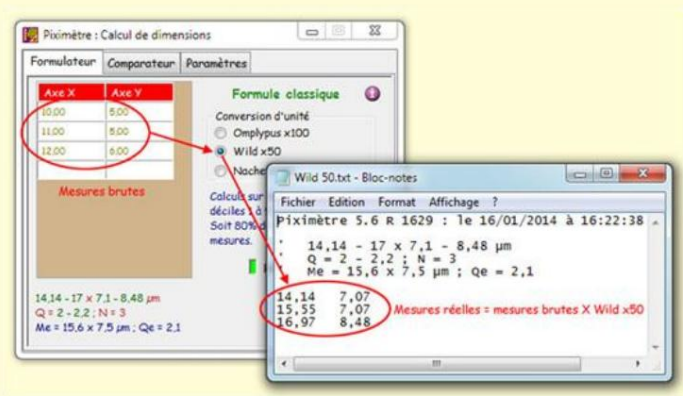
Piximètre : Calcul de dimensions

Formulateur | Comparateur | Paramètres

| Axe X | Axe Y |
|---|---|
| 10,00 | 5,00 |
| 11,00 | 5,00 |
| 12,00 | 6,00 |

Mesures brutes

Formule classique

Conversion d'unité

Omplypus x100

Wild x50

Nache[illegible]

Calcul sur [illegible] déciles 1 à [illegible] Soit 80% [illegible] mesures.

14,14 - 17 x 7,1 - 8,48 µm
Q = 2 - 2,2 ; N = 3
Me = 15,6 x 7,5 µm ; Qe = 2,1

Wild 50.txt - Bloc-notes

Fichier Edition Format Affichage ?

Piximètre 5.6 R 1629 : le 16/01/2014 à 16:22:38

' 14,14 - 17 x 7,1 - 8,48 µm
' Q = 2 - 2,2 ; N = 3
' Me = 15,6 x 7,5 µm ; Qe = 2,1

14,14 7,07
15,55 7,07
16,97 8,48

Mesures réelles = mesures brutes X Wild x50